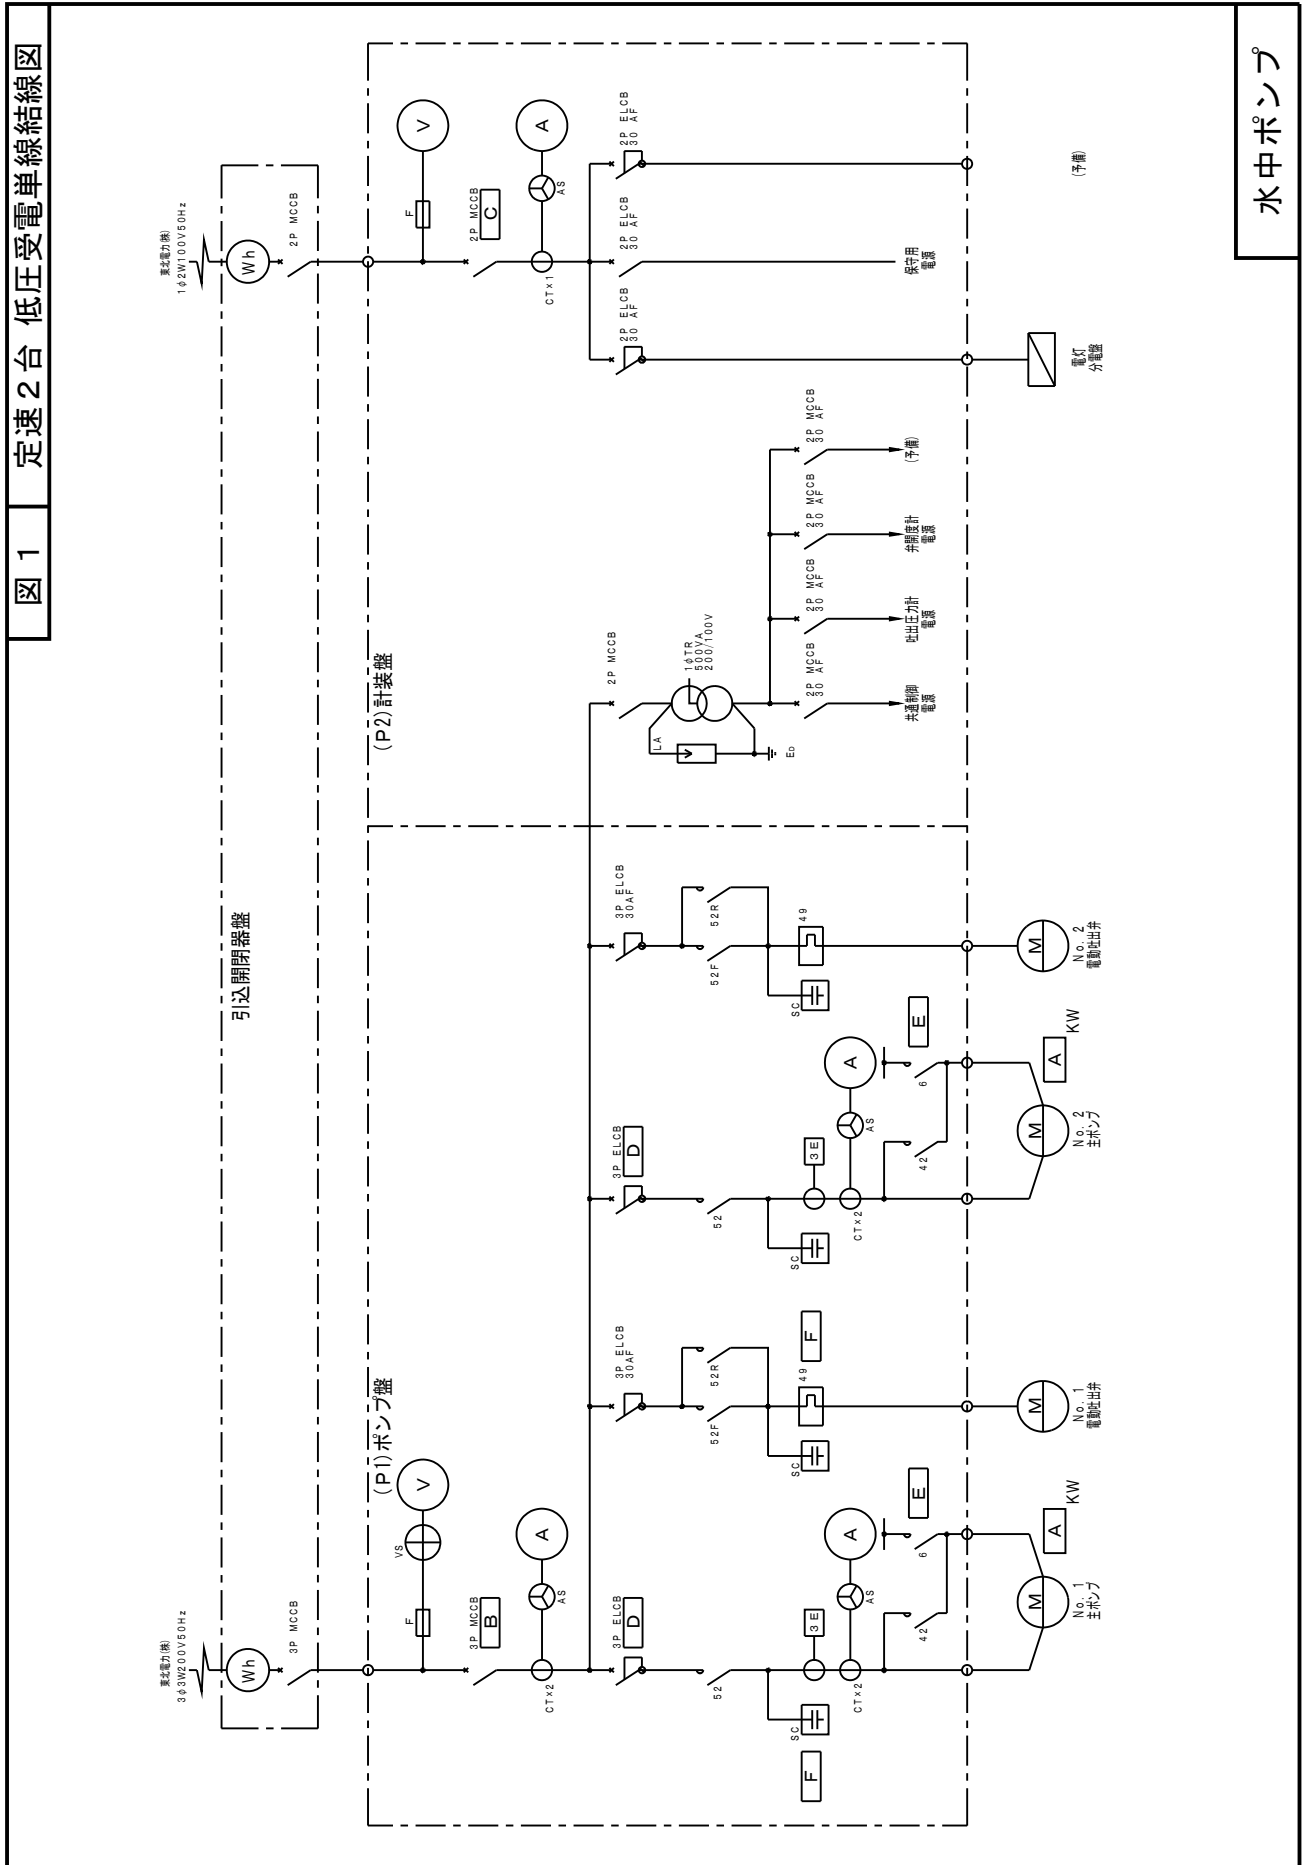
図 1

定速２台 低圧受電単線結線図

水中ポンプ

東北電力(株)
3φ3W200V50Hz

Wh

3P MCCB

引込開閉器盤

(P1)ポンプ盤

F

VS

V

3P MCCB
B

A

AS

CT×2

3P ELCB
D

52

SC

F

3E

CT×2

AS

A

E

42

6

M

No.1
主ポンプ

A

KW

3P ELCB
30AF

52F

52R

49

SC

F

M

No.1
電動吐出弁

3P ELCB
D

52

SC

3E

CT×2

AS

A

E

42

6

M

No.2
主ポンプ

A

KW

3P ELCB
30AF

52F

52R

49

SC

M

No.2
電動吐出弁

東北電力(株)
1φ2W100V50Hz

Wh

2P MCCB

(P2)計装盤

F

V

2P MCCB
C

A

AS

CT×1

2P ELCB
30 AF

2P ELCB
30 AF

2P ELCB
30 AF

(予備)

保守用
電源

電灯
分電盤

2P MCCB

1φTR
500VA
200/100V

LA

Eo

2P MCCB
30 AF

2P MCCB
30 AF

2P MCCB
30 AF

2P MCCB
30 AF

共通制御
電源

吐出圧力計
電源

弁開度計
電源

(予備)